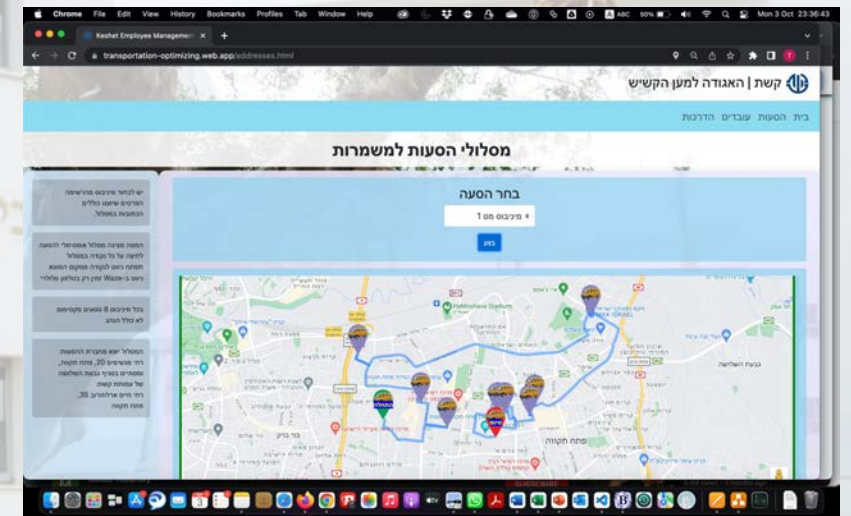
Chrome File Edit View History Bookmarks Profiles Tab Window Help Mon 3 Oct 23:36:43

Keshet Employee Managem

transportation-optimizing.web.app/addresses.html

קשת | האגודה למען הקשיש

בית הסעות עובדים הדרכות

מסלולי הסעות למשמרות

בחר הסעה

מיניבוס מס 1

בחר

יש לבחור מיניבוס מהרשימה הפרטים שיוצגו כוללים הנחיות במסלול.

המפה מציגה מסלול אופטימלי להסעה לחיצה על כל נקודה במסלול תפתח חלון לנקודה ממקום העוצא ויופיע ב-Waze קישור לנווט כל מסלול

בכל מיניבוס 8 נוסעים מקסימום לא כולל הנהג

המסלול יצא מהקריה התעשיה, רחוב פנחסים 20, פתח תקווה, ומסתיים בסניף גבעת השלושה של עמותת קשת, רחוב חיים ארלוזורוב 35, פתח תקווה.

גבעת השלושה

פתח תקווה

בני ברק

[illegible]